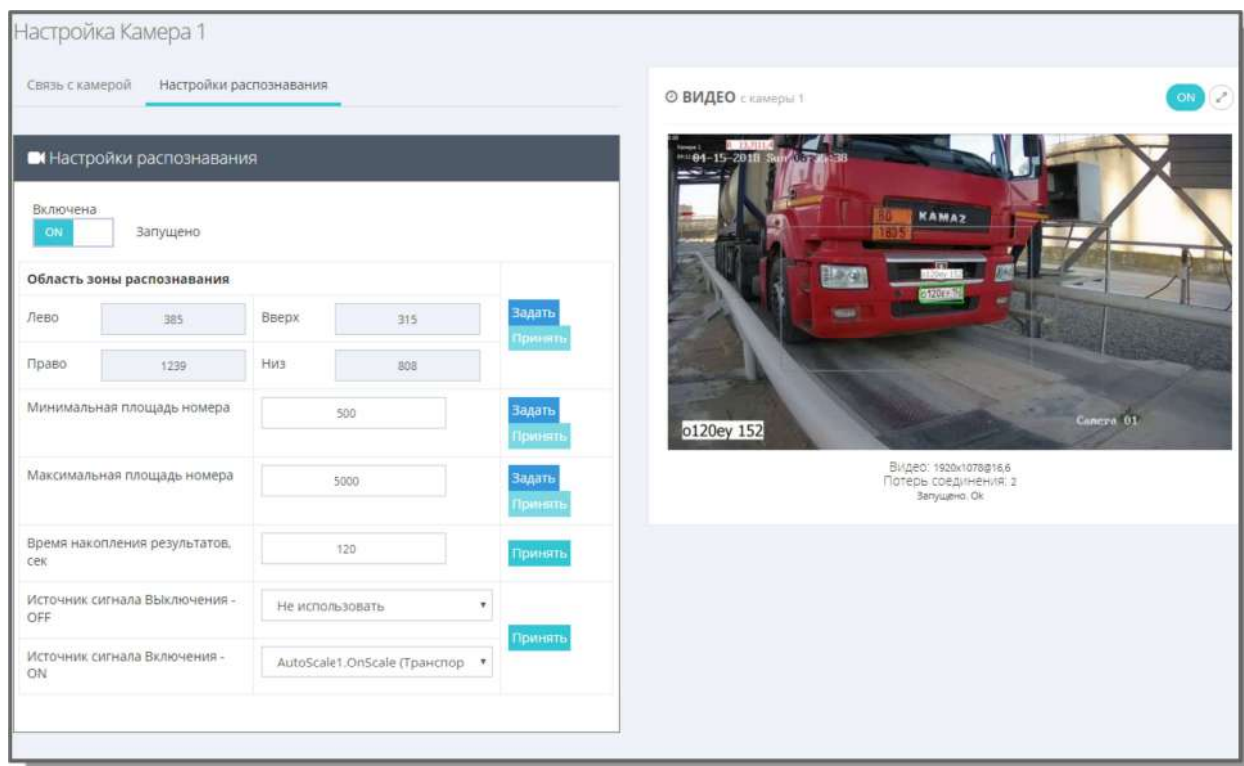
Настройка Камера 1

Связь с камерой Настройки распознавания

Настройки распознавания

Включена
ON Запущено

| Область зоны распознавания | | | | |
|---|---|---|---|---|
| Лево | 385 | Вверх | 315 | Задать Принять |
| Право | 1239 | Низ | 808 | |
| Минимальная площадь номера | 500 | | | Задать Принять |
| Максимальная площадь номера | 5000 | | | Задать Принять |
| Время накопления результатов, сек | 120 | | | Принять |
| Источник сигнала Выключения - OFF | Не использовать | | | Принять |
| Источник сигнала Включения - ON | AutoScale1.OnScale (Транспор | | | |

ВИДЕО с камеры 1

ON

04-15-2018 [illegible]

KAMAZ

80
1805

о120еу 152

о120еу 152

Camera 01

Видео: 1920x1078@16,6
Потерь соединения: 2
Запущено. Ok